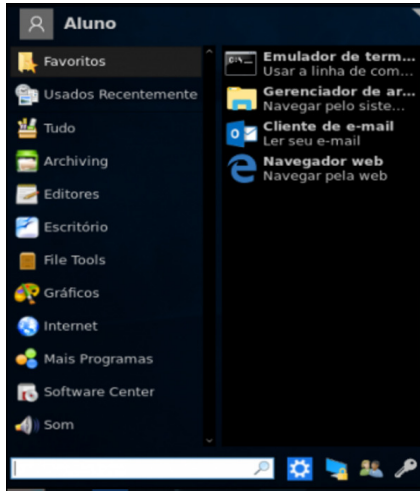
Aluno

Favoritos
Usados Recentemente
Tudo
Archiving
Editores
Escritório
File Tools
Gráficos
Internet
Mais Programas
Software Center
Som

Emulador de term...
Usar a linha de com...
Gerenciador de ar...
Navegar pelo siste...
Cliente de e-mail
Ler seu e-mail
Navegador web
Navegar pela web